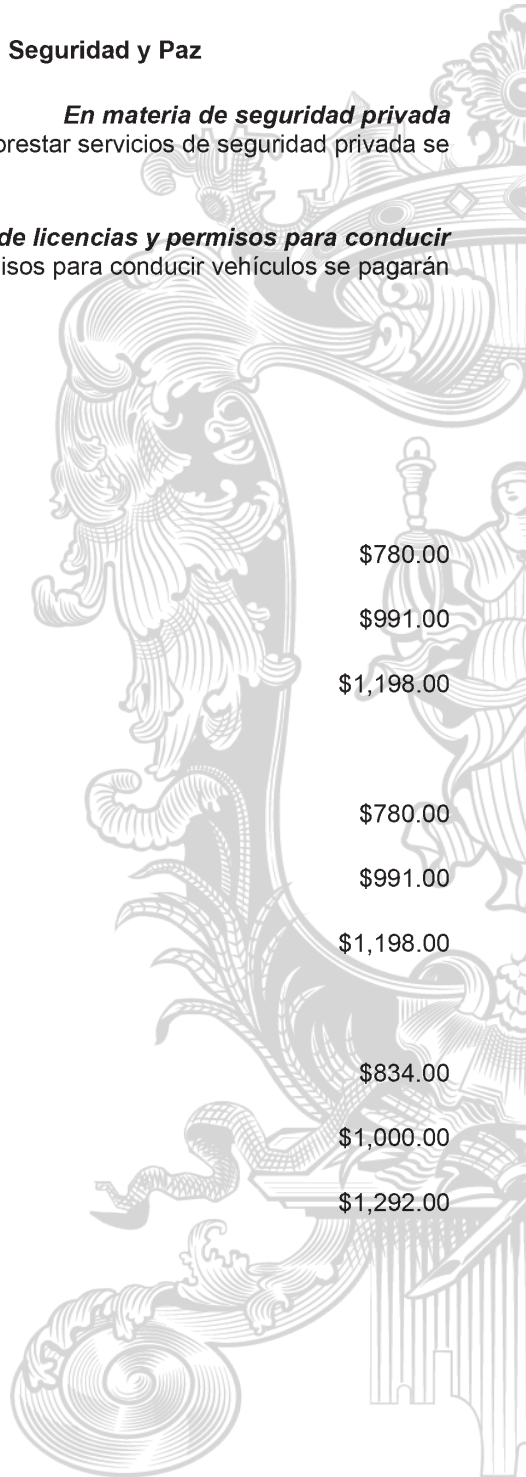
Seguridad y Paz

En materia de seguridad privada
prestar servicios de seguridad privada se

de licencias y permisos para conducir
isos para conducir vehículos se pagarán

$780.00

$991.00

$1,198.00

$780.00

$991.00

$1,198.00

$834.00

$1,000.00

$1,292.00